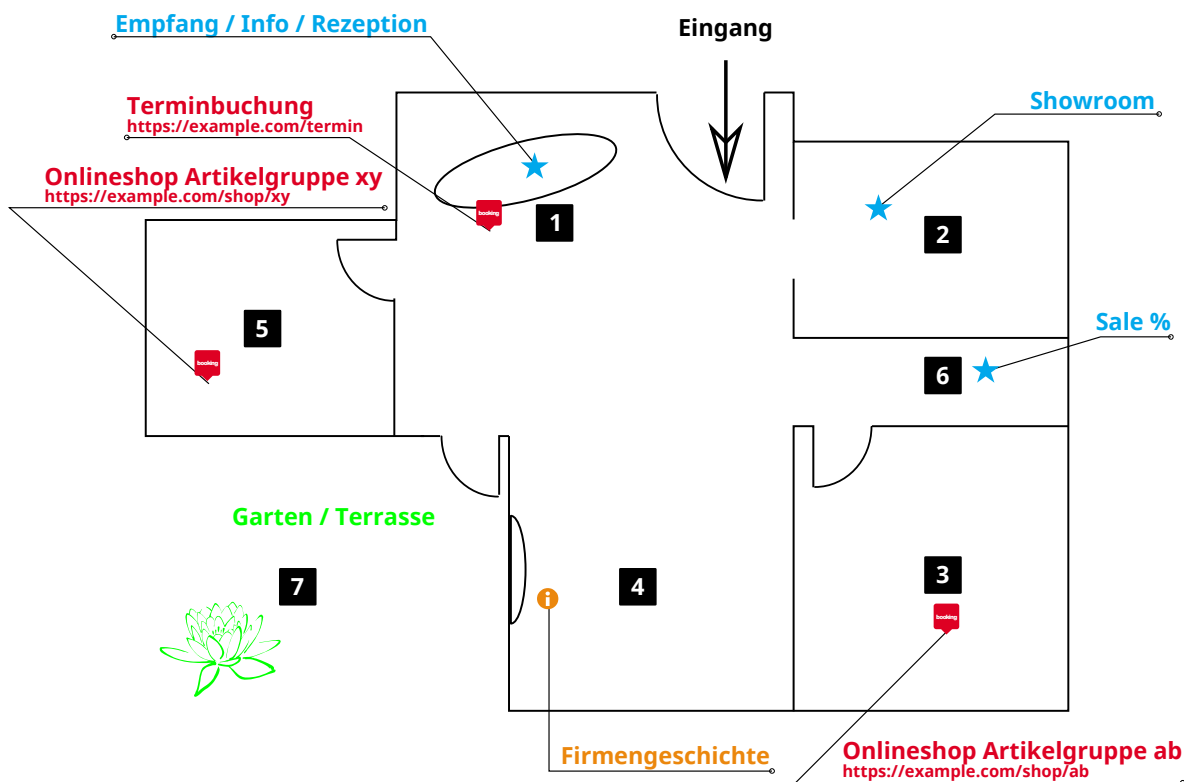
Empfang / Info / Rezeption

Eingang

Terminbuchung
https://example.com/termin

Showroom

Onlineshop Artikelgruppe xy
https://example.com/shop/xy

booking

1

2

5

booking

Sale %

6

Garten / Terrasse

7

4

3

booking

Firmengeschichte

Onlineshop Artikelgruppe ab
https://example.com/shop/ab